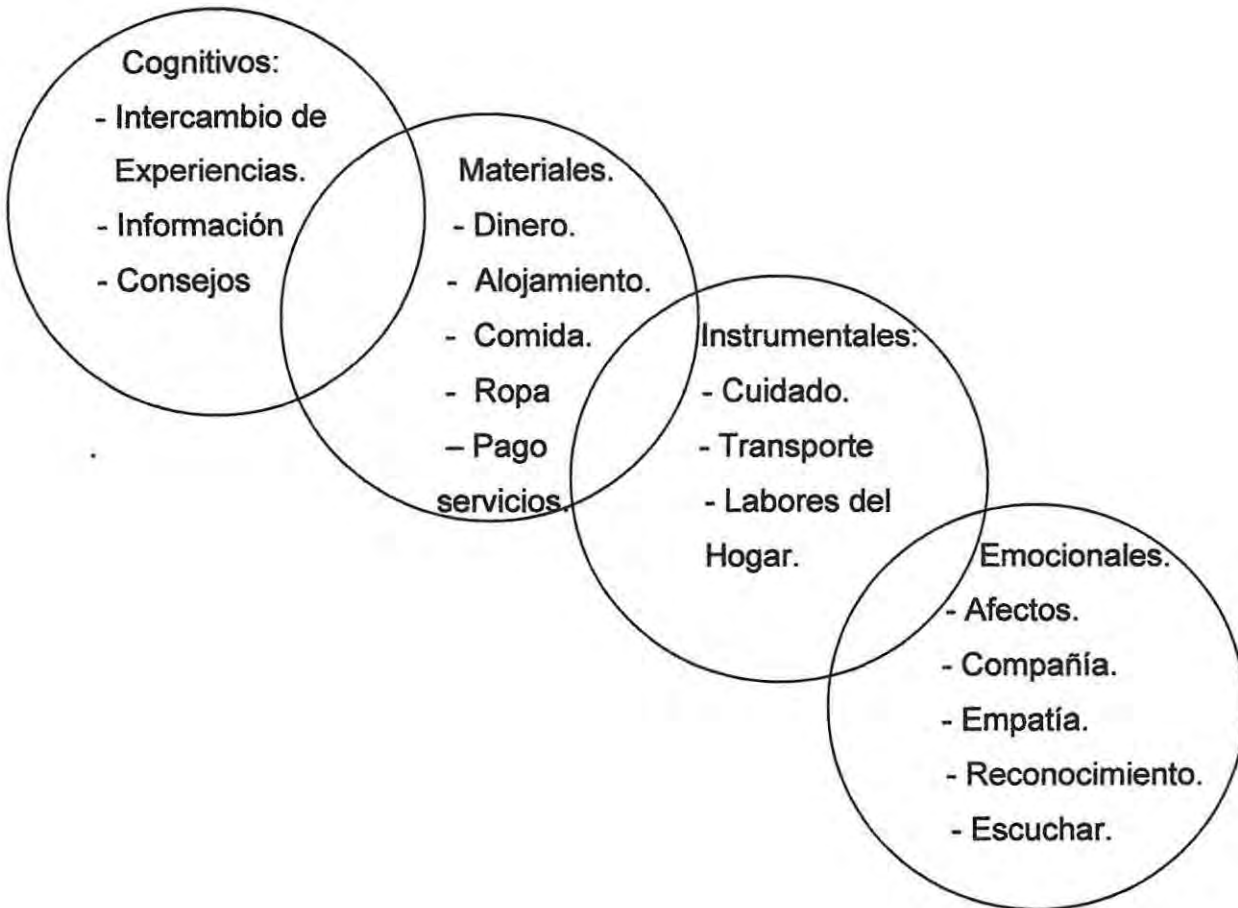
Cognitivos:
- Intercambio de Experiencias.
- Información
- Consejos

Materiales.
- Dinero.
- Alojamiento.
- Comida.
- Ropa
– Pago servicios.

Instrumentales:
- Cuidado.
- Transporte
- Labores del Hogar.

Emocionales.
- Afectos.
- Compañía.
- Empatía.
- Reconocimiento.
- Escuchar.